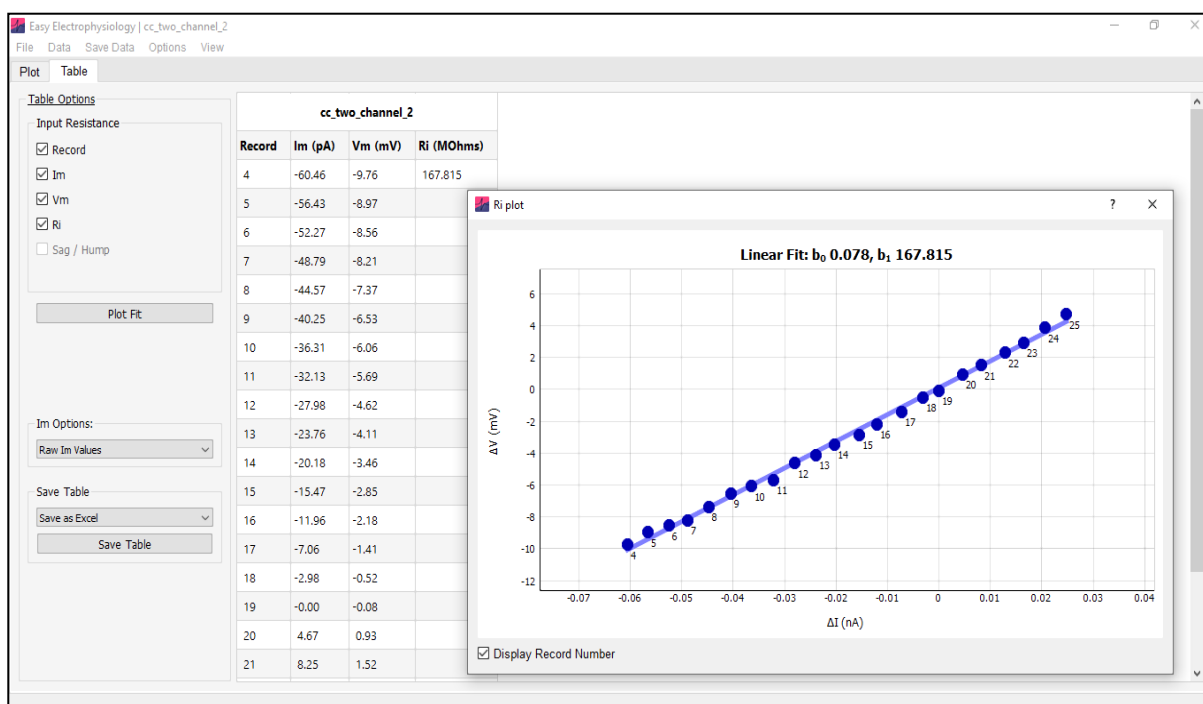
Easy Electrophysiology | cc_two_channel_2

File Data Save Data Options View

Plot Table

Table Options

Input Resistance

☑ Record

☑ Im

☑ Vm

☑ Ri

☐ Sag / Hump

Plot Fit

Im Options:

Raw Im Values

Save Table

Save as Excel

Save Table

| cc_two_channel_2 | | | |
|---|---|---|---|
| Record | Im (pA) | Vm (mV) | Ri (MOhms) |
| 4 | -60.46 | -9.76 | 167.815 |
| 5 | -56.43 | -8.97 | |
| 6 | -52.27 | -8.56 | |
| 7 | -48.79 | -8.21 | |
| 8 | -44.57 | -7.37 | |
| 9 | -40.25 | -6.53 | |
| 10 | -36.31 | -6.06 | |
| 11 | -32.13 | -5.69 | |
| 12 | -27.98 | -4.62 | |
| 13 | -23.76 | -4.11 | |
| 14 | -20.18 | -3.46 | |
| 15 | -15.47 | -2.85 | |
| 16 | -11.96 | -2.18 | |
| 17 | -7.06 | -1.41 | |
| 18 | -2.98 | -0.52 | |
| 19 | -0.00 | -0.08 | |
| 20 | 4.67 | 0.93 | |
| 21 | 8.25 | 1.52 | |

Ri plot

?

Linear Fit: $b_0$ 0.078, $b_1$ 167.815

6 4 2 0 -2 -4 -6 -8 -10 -12

ΔV (mV)

4 5 6 7 8 9 10 11 12 13 14 15 16 17 18 19 20 21 22 23 24 25

-0.07 -0.06 -0.05 -0.04 -0.03 -0.02 -0.01 0 0.01 0.02 0.03 0.04

ΔI (nA)

☑ Display Record Number